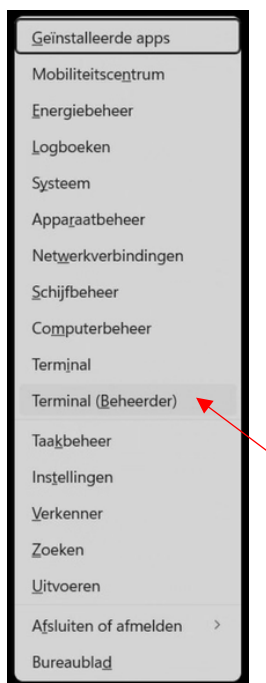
Geïnstalleerde apps
Mobiliteitscentrum
Energiebeheer
Logboeken
Systeem
Apparaatbeheer
Netwerkverbindingen
Schijfbeheer
Computerbeheer
Terminal
Terminal (Beheerder)
Taakbeheer
Instellingen
Verkenner
Zoeken
Uitvoeren
Afsluiten of afmelden >
Bureaublad